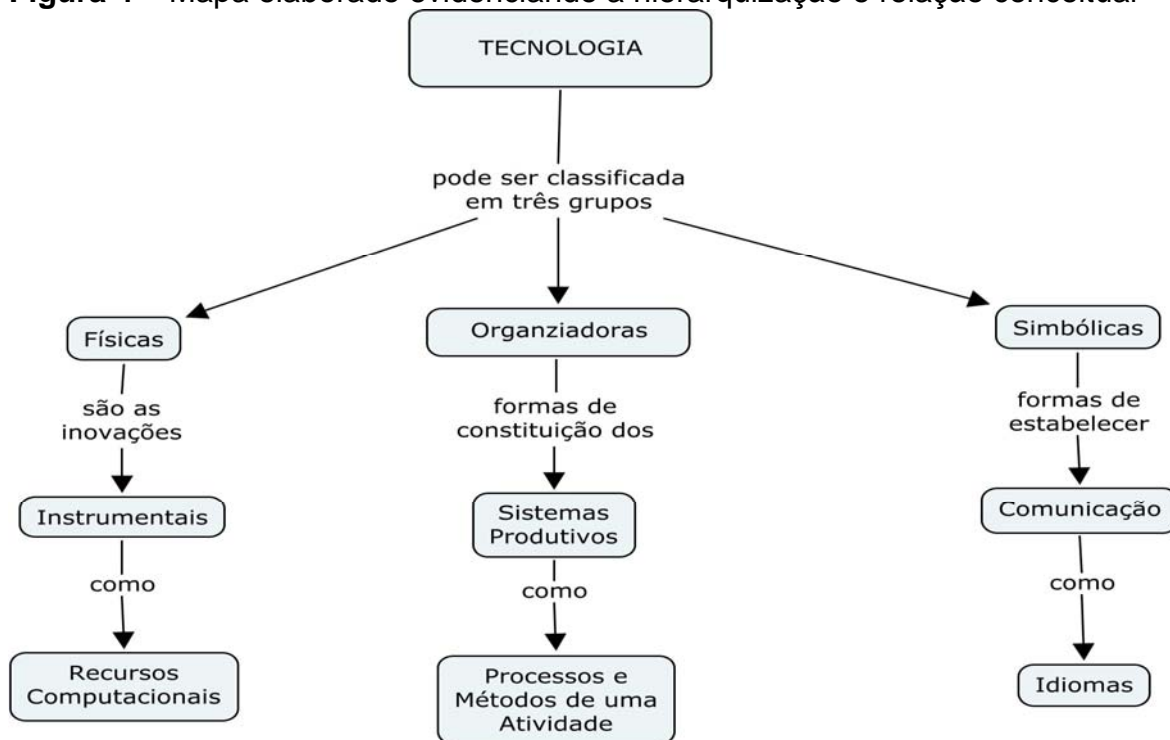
Figura 1 – Mapa elaborado evidenciando a hierarquização e relação conceitual

TECNOLOGIA

pode ser classificada em três grupos

Físicas

são as inovações

Instrumentais

como

Recursos Computacionais

Organziadoras

formas de constituição dos

Sistemas Produtivos

como

Processos e Métodos de uma Atividade

Simbólicas

formas de estabelecer

Comunicação

como

Idiomas